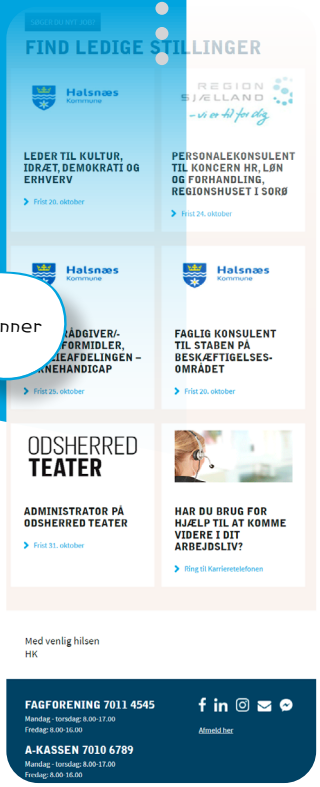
SÆLGER DU DIT JOB?

FIND LEDIGE STILLINGER

Halsnæs Kommune

LEDER TIL KULTUR, IDRÆT, DEMOKRATI OG ERHVERV

Frist 20. oktober

REGION SJÆLLAND
– vi er til for dig

PERSONALEKONSULENT TIL KONCERN HR, LØN OG FORHANDLING, REGIONSHUSET I SORØ

Frist 24. oktober

Halsnæs Kommune

nner

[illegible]RÅDGIVER/-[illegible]FORMIDLER, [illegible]IEAFDELINGEN – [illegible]RNEHANDICAP

Frist 25. oktober

Halsnæs Kommune

FAGLIG KONSULENT TIL STABEN PÅ BESKÆFTIGELSES-OMRÅDET

Frist 20. oktober

ODSHERRED TEATER

ADMINISTRATOR PÅ ODSHERRED TEATER

Frist 31. oktober

HAR DU BRUG FOR HJÆLP TIL AT KOMME VIDERE I DIT ARBEJDSLIV?

Ring til Karrieretelefonen

Med venlig hilsen
HK

FAGFORENING 7011 4545
Mandag - torsdag: 8.00-17.00
Fredag: 8.00-16.00

A-KASSEN 7010 6789
Mandag - torsdag: 8.00-17.00
Fredag: 8.00-16.00

Afmeld her